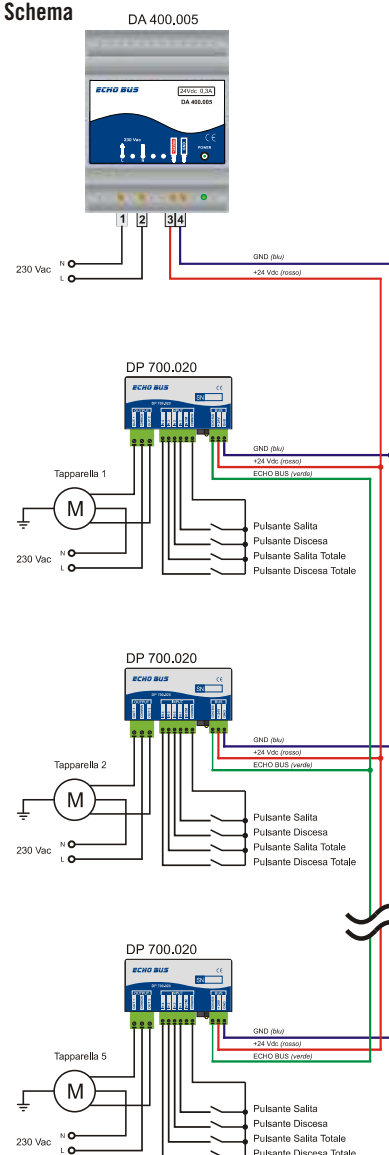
Schema

DA 400.005

ECHO BUS
24Vdc 0.3A
DA 400.005
230 Vac
POWER

1 2 3 4

230 Vac N L

GND (blu)
+24 Vdc (rosso)

DP 700.020

ECHO BUS
SN

GND (blu)
+24 Vdc (rosso)
ECHO BUS (verde)

Tapparella 1
M
230 Vac N L

Pulsante Salita
Pulsante Discesa
Pulsante Salita Totale
Pulsante Discesa Totale

DP 700.020

ECHO BUS
SN

GND (blu)
+24 Vdc (rosso)
ECHO BUS (verde)

Tapparella 2
M
230 Vac N L

Pulsante Salita
Pulsante Discesa
Pulsante Salita Totale
Pulsante Discesa Totale

DP 700.020

ECHO BUS
SN

GND (blu)
+24 Vdc (rosso)
ECHO BUS (verde)

Tapparella 5
M
230 Vac N L

Pulsante Salita
Pulsante Discesa
Pulsante Salita Totale
Pulsante Discesa Totale